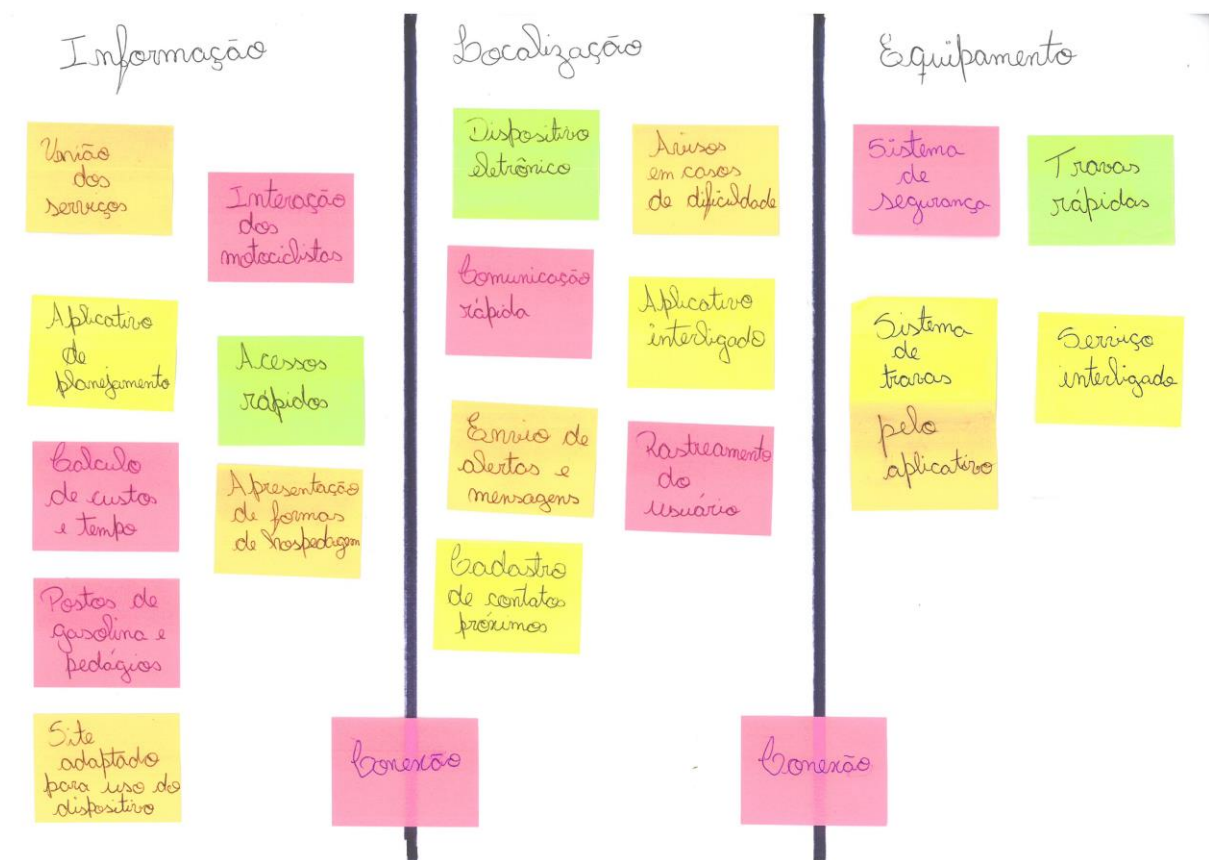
Informação

União dos serviços

Interação dos motociclistas

Aplicativo de planejamento

Acessos rápidos

Calculo de custos e tempo

Apresentação de formas de hospedagem

Postos de gasolina e pedágios

Site adaptado para uso do dispositivo

Localização

Dispositivo eletrônico

Avisos em casos de dificuldade

Comunicação rápida

Aplicativo interligado

Envio de alertas e mensagens

Rastreamento do usuário

Cadastro de contatos próximos

Conexão

Equipamento

Sistema de segurança

Travas rápidas

Sistema de travas pelo aplicativo

Serviço interligado

Conexão